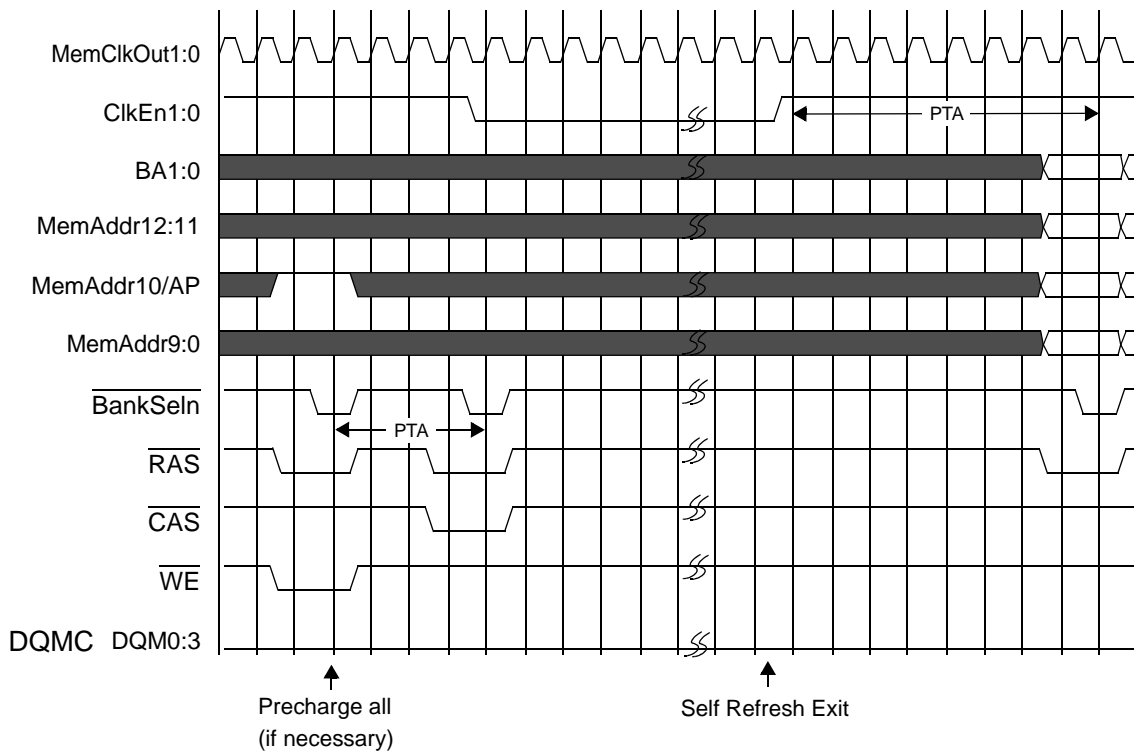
MemClkOut1:0

ClkEn1:0

PTA

BA1:0

MemAddr12:11

MemAddr10/AP

MemAddr9:0

$\overline{\text{BankSeln}}$

PTA

$\overline{\text{RAS}}$

$\overline{\text{CAS}}$

$\overline{\text{WE}}$

DQMC DQM0:3

Precharge all
(if necessary)

Self Refresh Exit